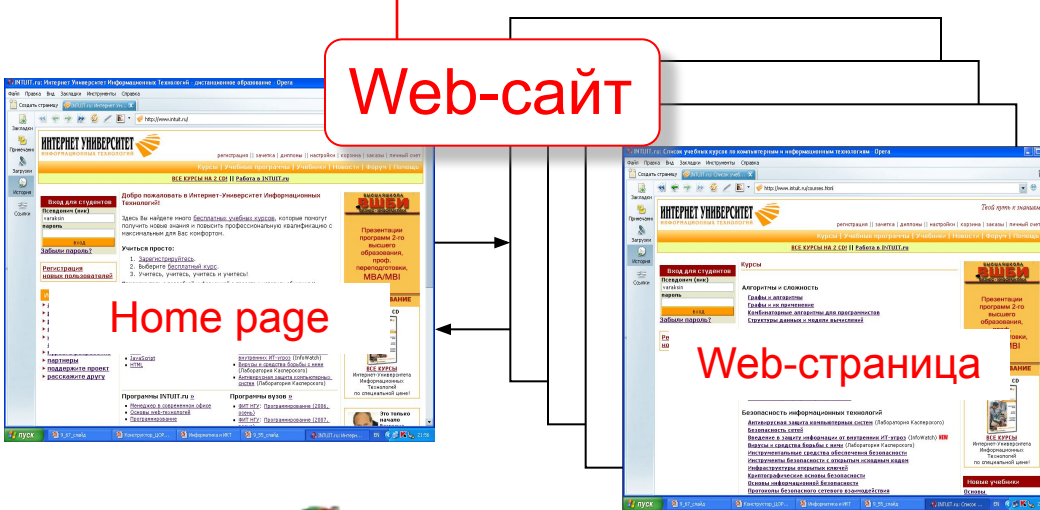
Web-сайт

INTUIT.ru: Интернет Университет Информационных Технологий - дистанционное образование - Opera

Файл Правка Вид Закладки Инструменты Справка

Создать страницу

http://www.intuit.ru/

ИНТЕРНЕТ УНИВЕРСИТЕТ ИНФОРМАЦИОННЫХ ТЕХНОЛОГИЙ

регистрация | зачетка | дипломы | настройки | корзина | заказы | личный счет

Курсы | Учебные программы | Учебники | Новости | Форум | Помощь

ВСЕ КУРСЫ НА 2 CD! || Работа в INTUIT.ru

Вход для студентов

Псевдоним (ник)

varaksin

пароль

вход

Забыли пароль?

Регистрация новых пользователей

Добро пожаловать в Интернет-Университет Информационных Технологий!

Здесь Вы найдете много бесплатных учебных курсов, которые помогут получить новые знания и повысить профессиональную квалификацию с максимальным для Вас комфортом.

Учиться просто:

1. Зарегистрируйтесь.
2. Выберите бесплатный курс.
3. Учитесь, учитесь, учитесь и учитесь!

Презентации программ 2-го высшего образования, проф. переподготовки, MBA/MBI

Home page

партнеры
поддержите проект
расскажите другу

JavaScript
HTML

Программы INTUIT.ru
Менеджмент в современном офисе
Основы веб-технологий
Программирование

Программы вузов
ФИТ НГУ: Программирование (2006, осень)
ФИТ НГУ: Программирование (2007,

внутренних ИТ-угроз (InfoWatch)
Вирусы и средства борьбы с ними (Лаборатория Касперского)
Антивирусная защита компьютерных систем (Лаборатория Касперского)

ВСЕ КУРСЫ
Интернет-Университета Информационных Технологий по специальной цене!

Это только начало

пуск

INTUIT.ru: Список учебных курсов по компьютерным и информационным технологиям - Opera

http://www.intuit.ru/courses.html

Твой путь к знаниям

Курсы

Алгоритмы и сложность
Графы и алгоритмы
Графы и их применение
Комбинаторные алгоритмы для программистов
Структуры данных и модели вычислений

Web-страница

Безопасность информационных технологий
Антивирусная защита компьютерных систем (Лаборатория Касперского)
Безопасность сетей
Введение в защиту информации от внутренних ИТ-угроз (InfoWatch) NEW
Вирусы и средства борьбы с ними (Лаборатория Касперского)
Инструментальные средства обеспечения безопасности
Инструменты безопасности с открытым исходным кодом
Инфраструктуры открытых ключей
Криптографические основы безопасности
Основы информационной безопасности
Протоколы безопасного сетевого взаимодействия

Новые учебники
Основы

Презентации программ 2-го высшего образования,